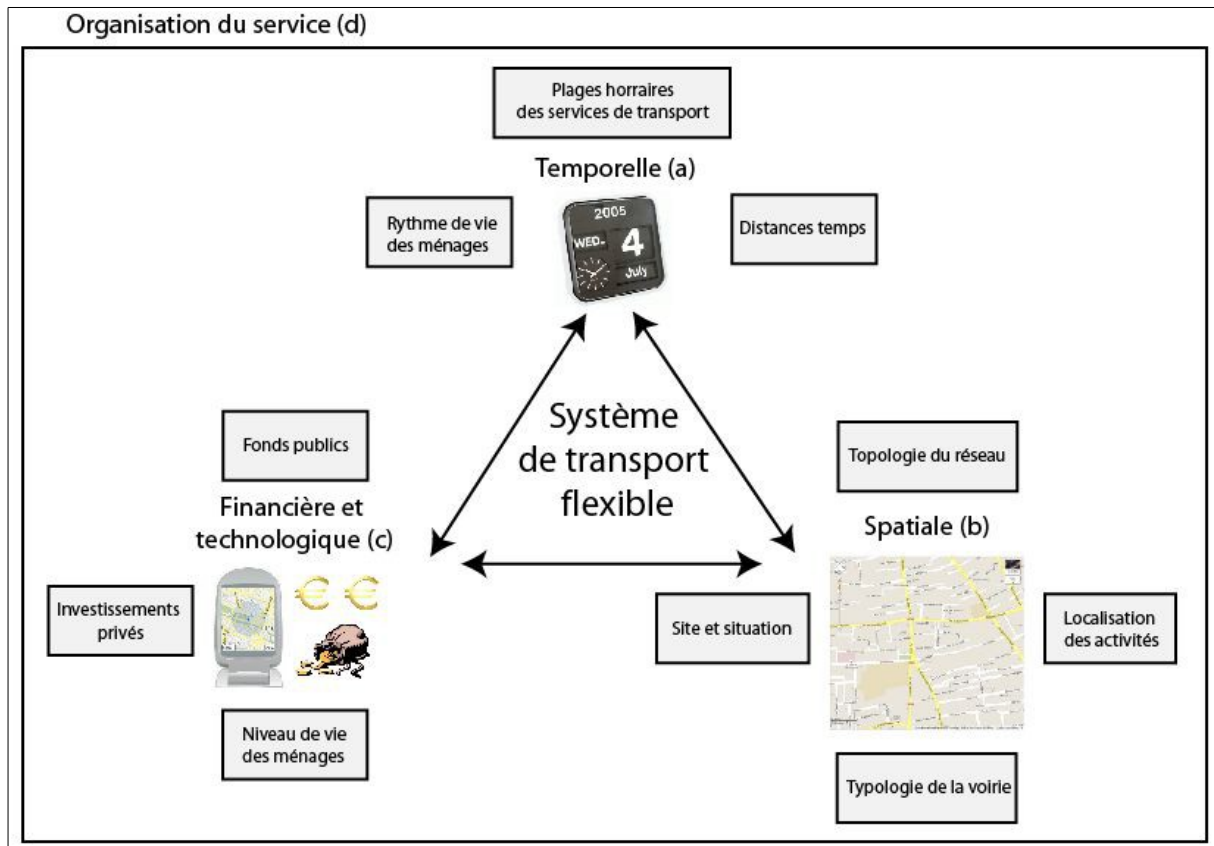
Organisation du service (d)

Plages horraires des services de transport

Temporelle (a)

Rythme de vie des ménages

2005
WED.
4
July

Distances temps

Système de transport flexible

Fonds publics

Financière et technologique (c)

Investissements privés

Niveau de vie des ménages

Topologie du réseau

Spatiale (b)

Site et situation

Localisation des activités

Typologie de la voirie